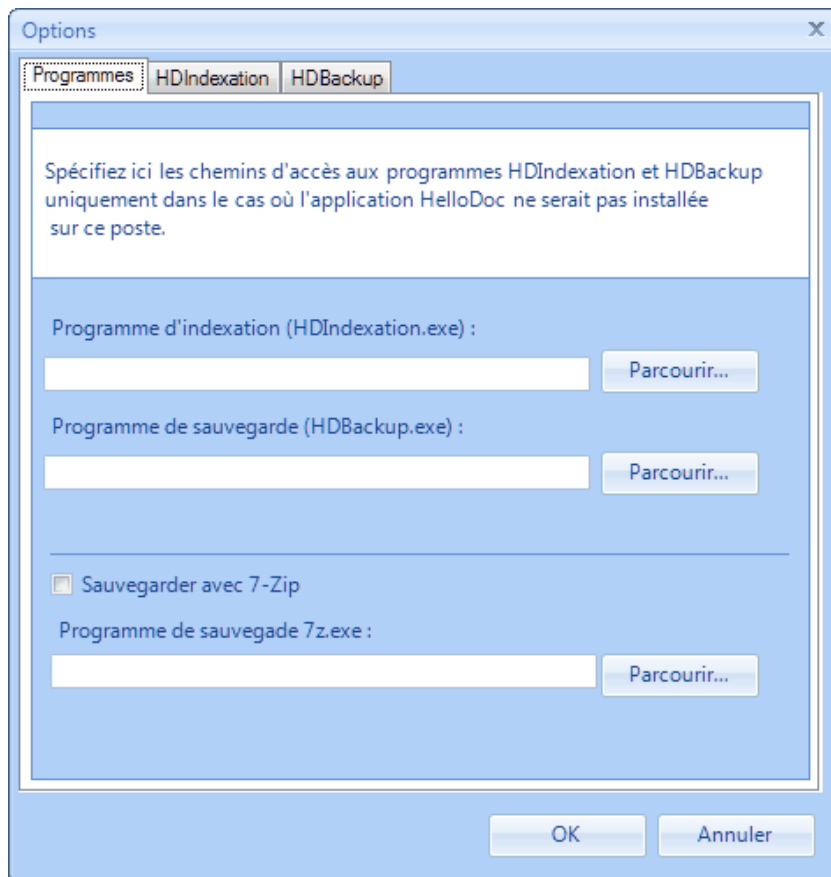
Options

x

Programmes HDIndexation HDBackup

Spécifiez ici les chemins d'accès aux programmes HDIndexation et HDBackup uniquement dans le cas où l'application HelloDoc ne serait pas installée sur ce poste.

Programme d'indexation (HDIndexation.exe) :

Parcourir...

Programme de sauvegarde (HDBackup.exe) :

Parcourir...

Sauvegarder avec 7-Zip

Programme de sauvegade 7z.exe :

Parcourir...

OK

Annuler